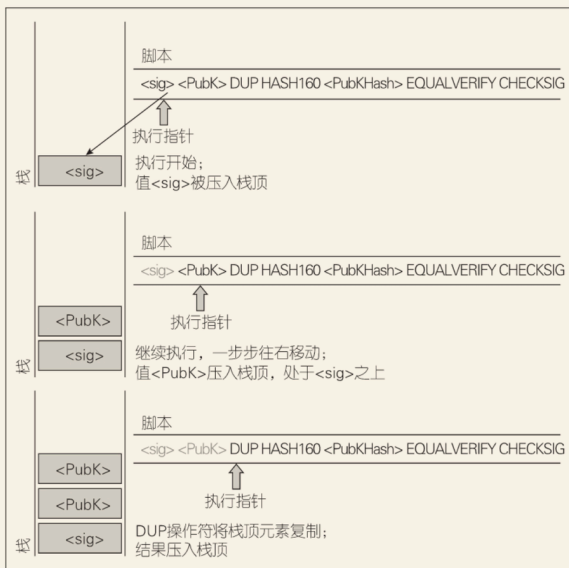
脚本

<sig> <PubK> DUP HASH160 <PubKHash> EQUALVERIFY CHECKSIG

执行指针

栈

<sig>

执行开始；
值<sig>被压入栈顶

脚本

<sig> <PubK> DUP HASH160 <PubKHash> EQUALVERIFY CHECKSIG

执行指针

<PubK>

<sig>

栈

继续执行，一步步往右移动；
值<PubK>压入栈顶，处于<sig>之上

脚本

<sig> <PubK> DUP HASH160 <PubKHash> EQUALVERIFY CHECKSIG

执行指针

<PubK>

<PubK>

<sig>

栈

DUP操作符将栈顶元素复制；
结果压入栈顶